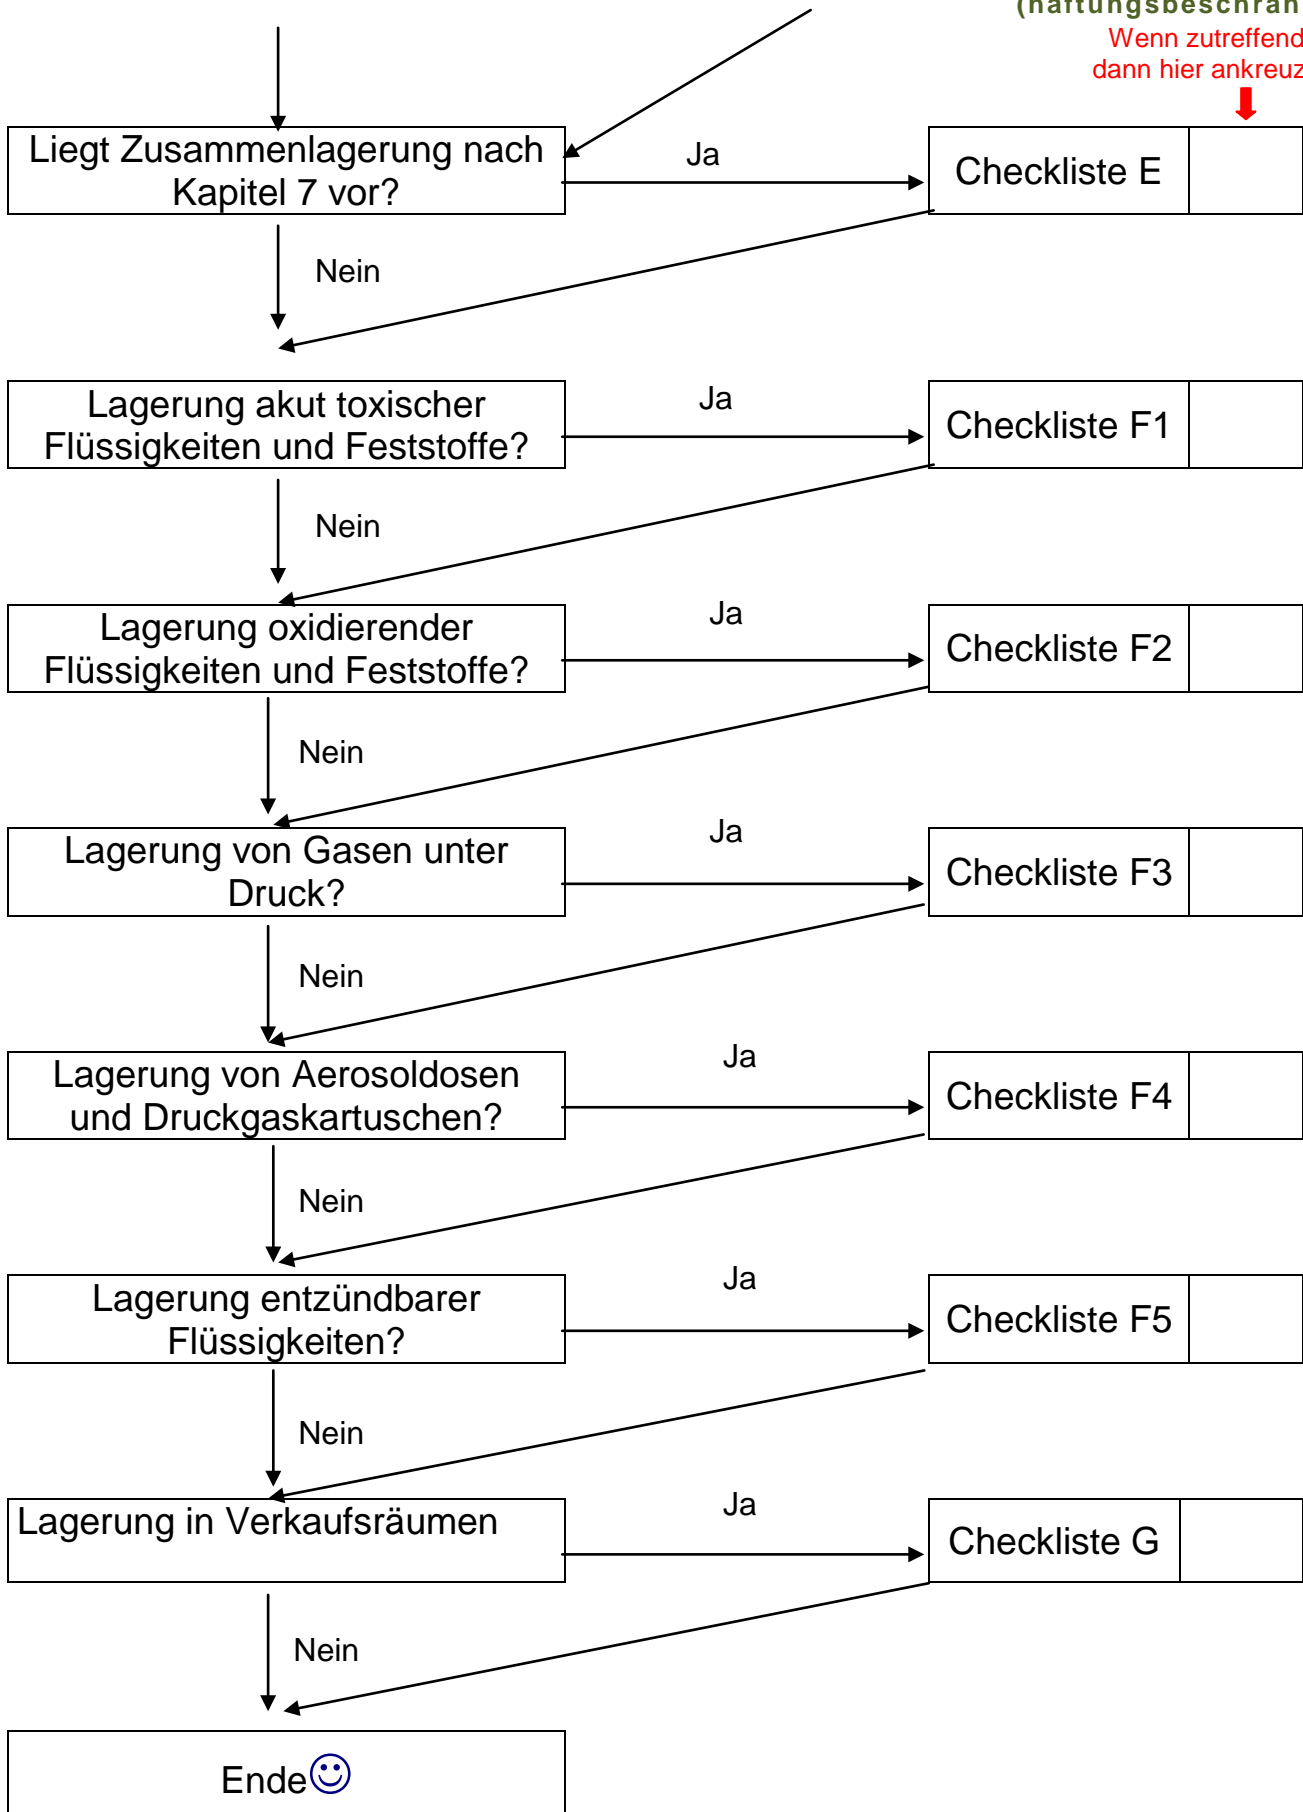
(haftungsbeschrän

Wenn zutreffend dann hier ankreuz

Liegt Zusammenlagerung nach Kapitel 7 vor?

Ja

Checkliste E

Nein

Lagerung akut toxischer Flüssigkeiten und Feststoffe?

Ja

Checkliste F1

Nein

Lagerung oxidierender Flüssigkeiten und Feststoffe?

Ja

Checkliste F2

Nein

Lagerung von Gasen unter Druck?

Ja

Checkliste F3

Nein

Lagerung von Aerosoldosen und Druckgaskartuschen?

Ja

Checkliste F4

Nein

Lagerung entzündbarer Flüssigkeiten?

Ja

Checkliste F5

Nein

Lagerung in Verkaufsräumen

Ja

Checkliste G

Nein

Ende☺